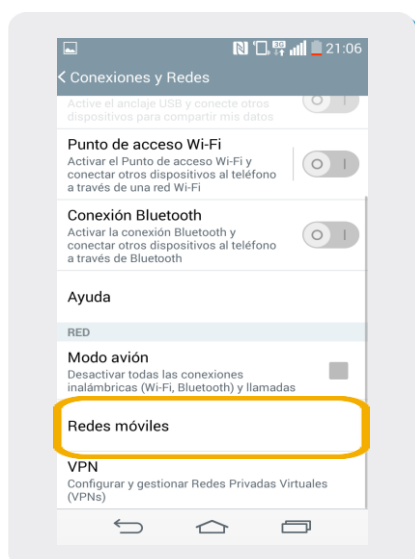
21:06

Conexiones y Redes

Active el anclaje USB y conecte otros dispositivos para compartir mis datos

Punto de acceso Wi-Fi
Activar el Punto de acceso Wi-Fi y conectar otros dispositivos al teléfono a través de una red Wi-Fi

Conexión Bluetooth
Activar la conexión Bluetooth y conectar otros dispositivos al teléfono a través de Bluetooth

Ayuda

RED

Modo avión
Desactivar todas las conexiones inalámbricas (Wi-Fi, Bluetooth) y llamadas

Redes móviles

VPN
Configurar y gestionar Redes Privadas Virtuales (VPNs)